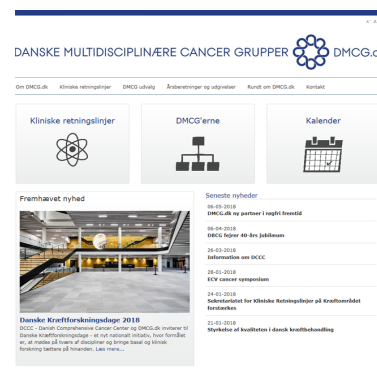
A⁻ A⁺

DANSKE MULTIDISCIPLINÆRE CANCER GRUPPER DMCG.dk

Om DMCG.dk Kliniske retningslinjer DMCG udvalg Årsberetninger og udgivelser Rundt om DMCG.dk Kontakt

Kliniske retningslinjer

DMCG'erne

Kalender

Fremhævet nyhed

Danske Kræftforskningsdage 2018

DCCC - Danish Comprehensive Cancer Center og DMCG.dk inviterer til Danske Kræftforskningsdage - et nyt nationalt initiativ, hvor formålet er, at mødes på tværs af discipliner og bringe basal og klinisk forskning tættere på hinanden. Læs mere...

Seneste nyheder

06-05-2018
DMCG.dk ny partner i røgfri fremtid

06-04-2018
DBCG fejrer 40-års jubilæum

26-03-2018
Information om DCCC

28-01-2018
ECV cancer symposium

24-01-2018
Sekretariatet for Kliniske Retningslinjer på Kræftområdet forstærkes

21-01-2018
Styrkelse af kvaliteten i dansk kræftbehandling